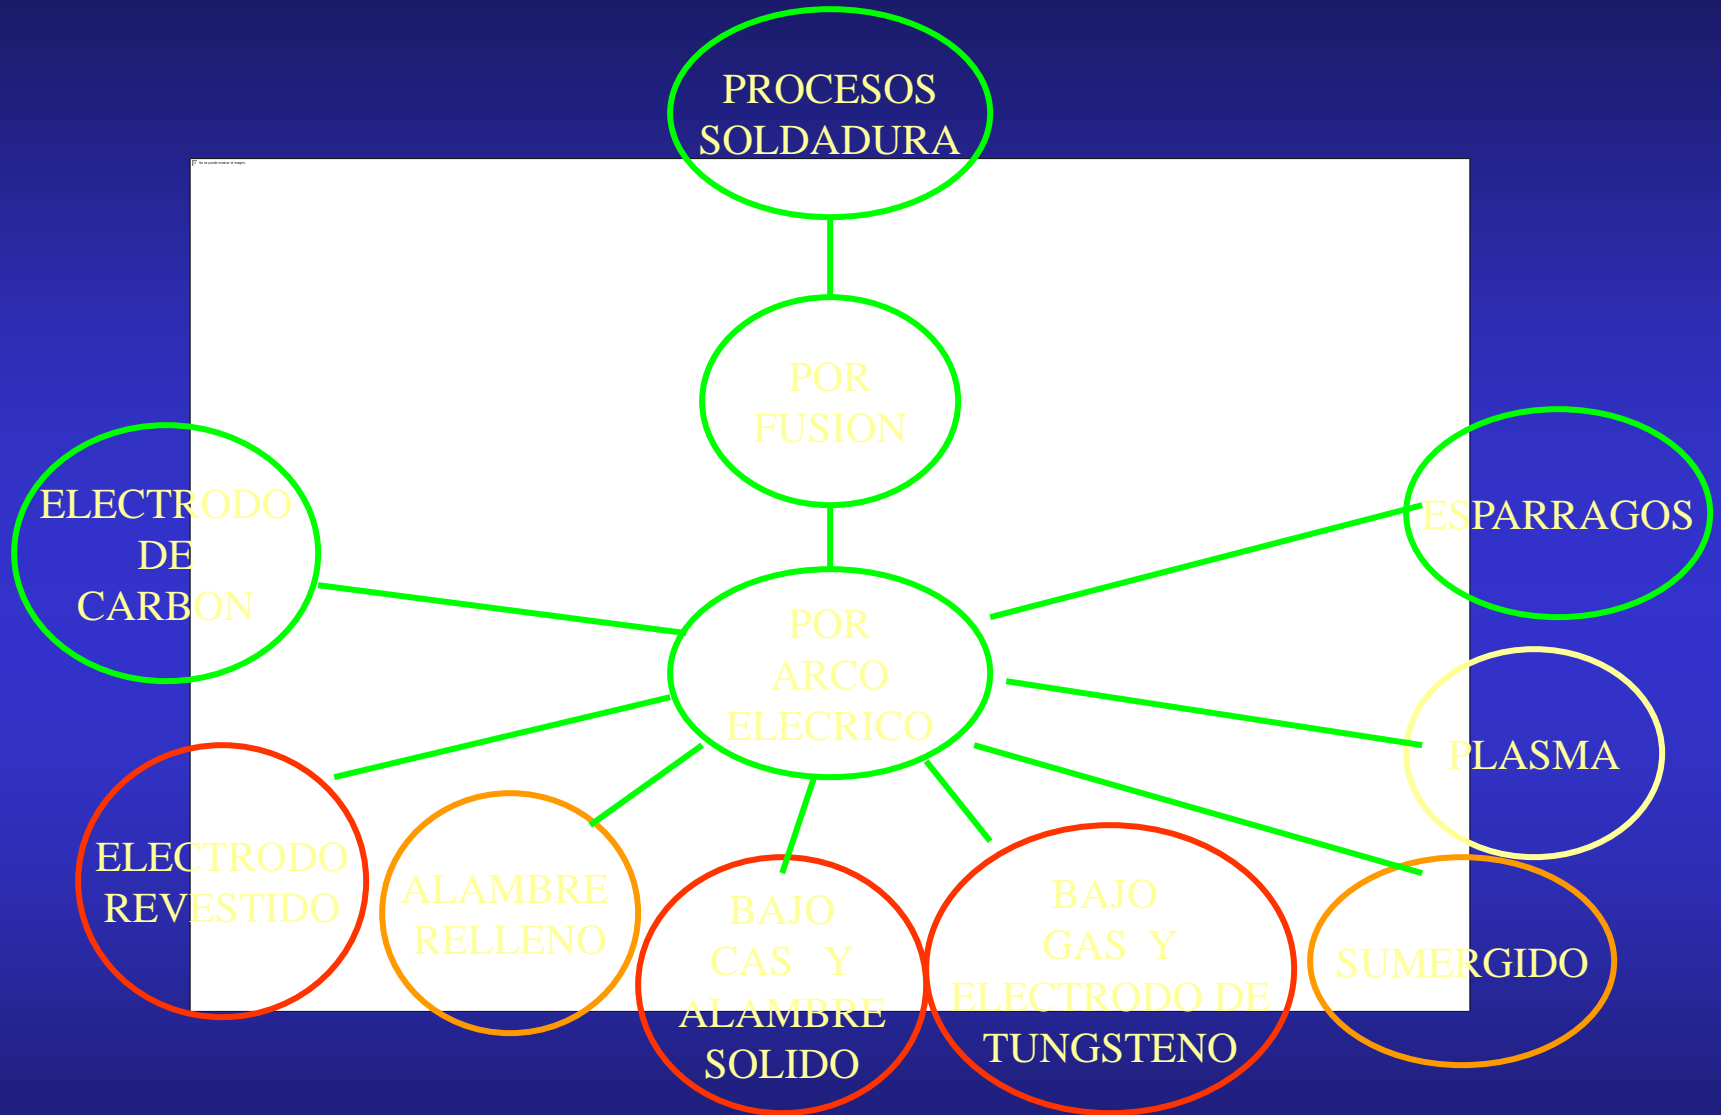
PROCESOS SOLDADURA

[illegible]

POR FUSION

POR ARCO ELECRICO

ELECTRODO DE CARBON

ESPARRAGOS

PLASMA

ELECTRODO REVESTIDO

ALAMBRE RELLENO

BAJO CAS Y ALAMBRE SOLIDO

BAJO GAS Y ELECTRODO DE TUNGSTENO

SUMERGIDO